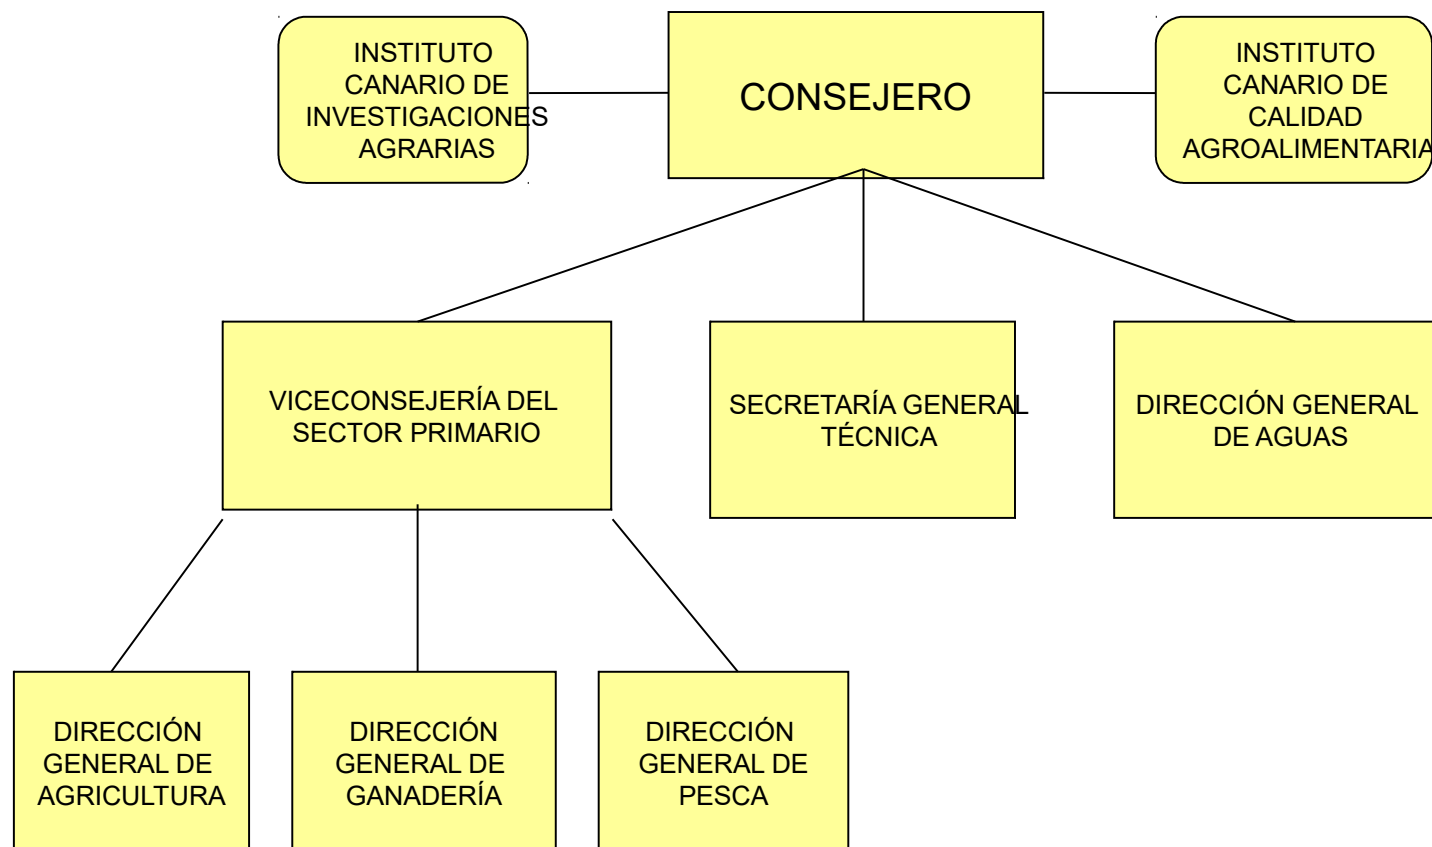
INSTITUTO CANARIO DE INVESTIGACIONES AGRARIAS

CONSEJERO

INSTITUTO CANARIO DE CALIDAD AGROALIMENTARIA

VICECONSEJERÍA DEL SECTOR PRIMARIO

SECRETARÍA GENERAL TÉCNICA

DIRECCIÓN GENERAL DE AGUAS

DIRECCIÓN GENERAL DE AGRICULTURA

DIRECCIÓN GENERAL DE GANADERÍA

DIRECCIÓN GENERAL DE PESCA